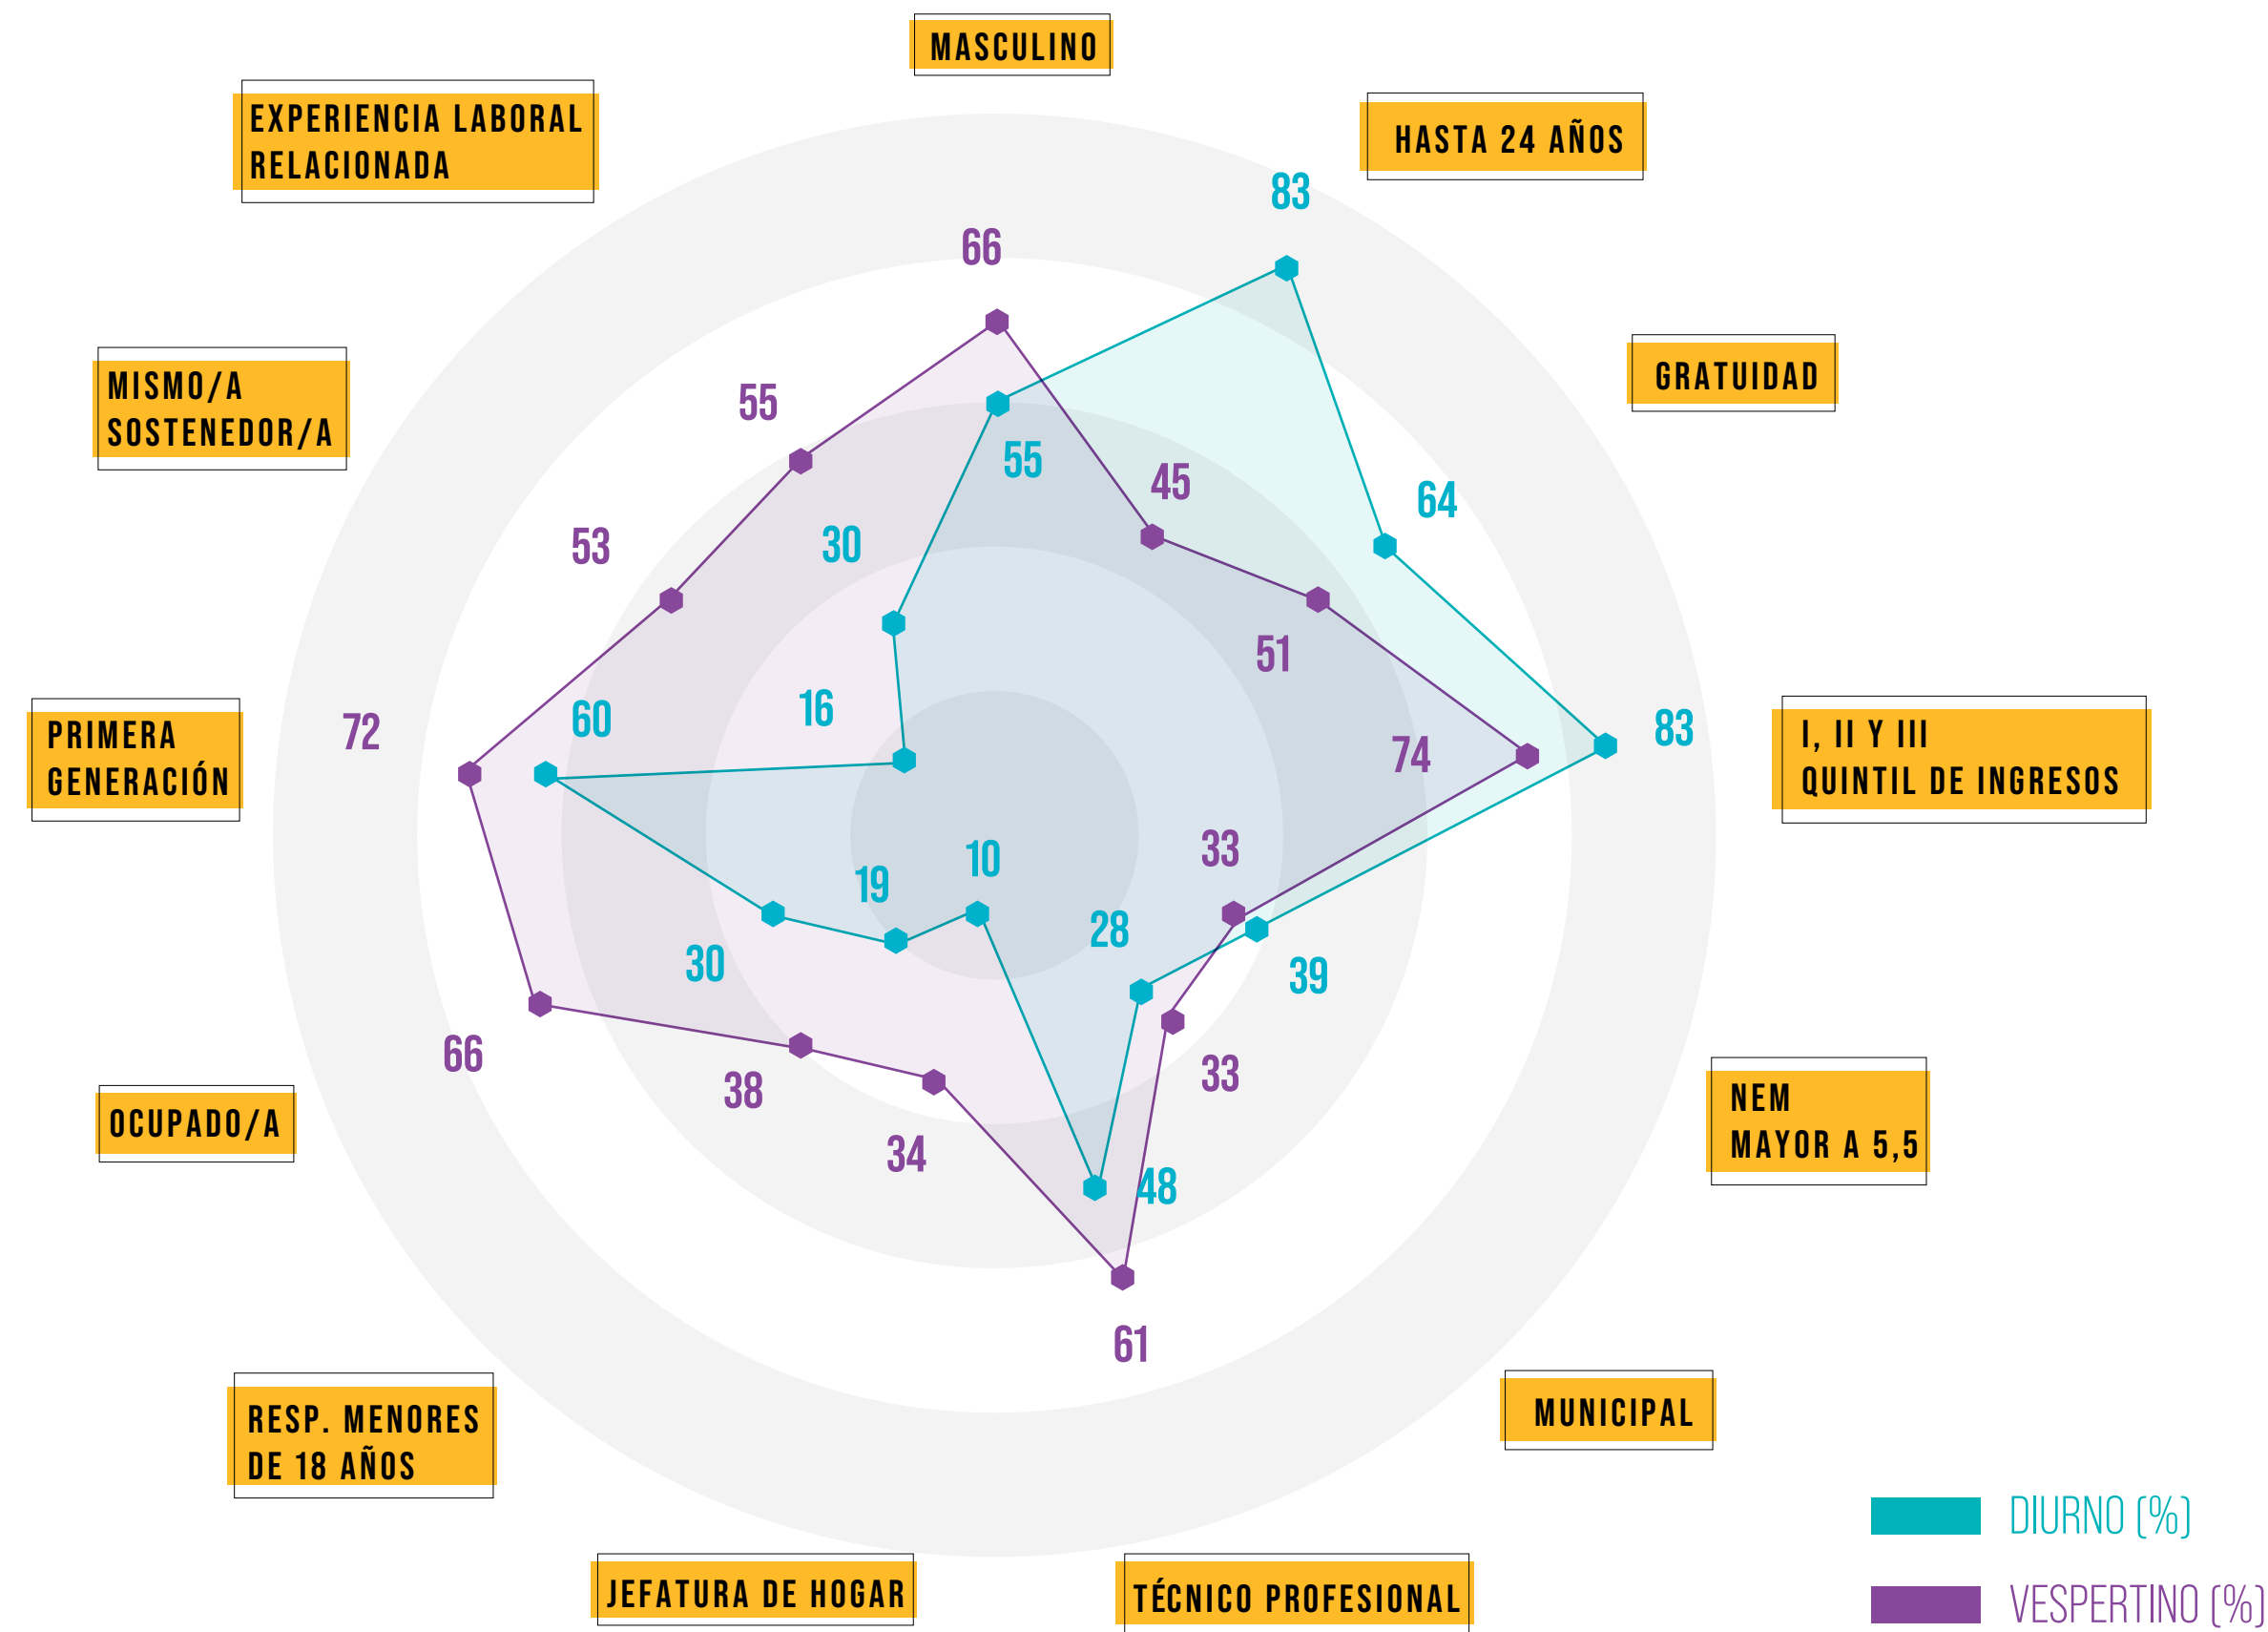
MASCULINO

HASTA 24 AÑOS

GRATUIDAD

I, II Y III QUINTIL DE INGRESOS

NEM MAYOR A 5,5

MUNICIPAL

TÉCNICO PROFESIONAL

JEFATURA DE HOGAR

RESP. MENORES DE 18 AÑOS

OCUPADO/A

PRIMERA GENERACIÓN

MISMO/A SOSTENEDOR/A

EXPERIENCIA LABORAL RELACIONADA

66
55
83
45
64
51
83
74
33
39
28
33
48
61
10
19
34
30
38
66
60
72
16
53
30
55

DIURNO (%)
VESPERTINO (%)